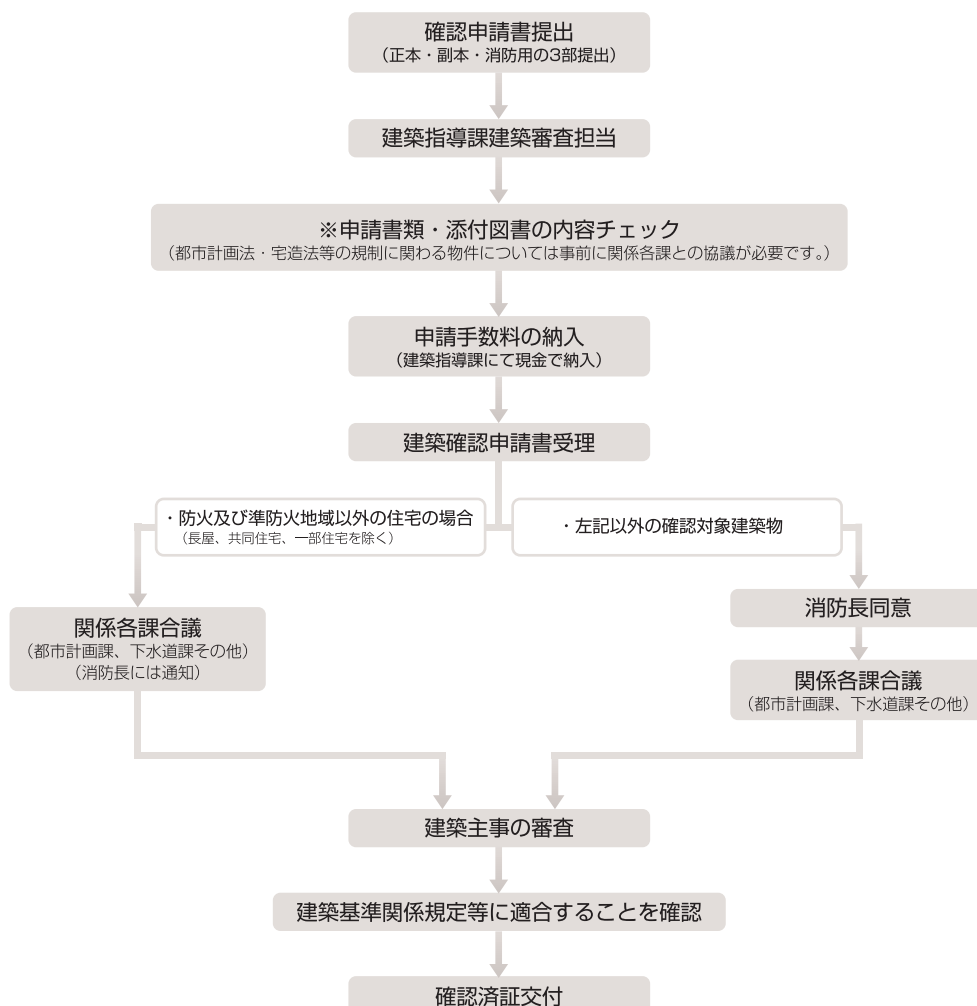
確認申請書提出
（正本・副本・消防用の3部提出）

建築指導課建築審査担当

※申請書類・添付図書の内容チェック
（都市計画法・宅造法等の規制に関わる物件については事前に関係各課との協議が必要です。）

申請手数料の納入
（建築指導課にて現金で納入）

建築確認申請書受理

・防火及び準防火地域以外の住宅の場合
（長屋、共同住宅、一部住宅を除く）

・左記以外の確認対象建築物

関係各課合議
（都市計画課、下水道課その他）
（消防長には通知）

消防長同意

関係各課合議
（都市計画課、下水道課その他）

建築主事の審査

建築基準関係規定等に適合することを確認

確認済証交付